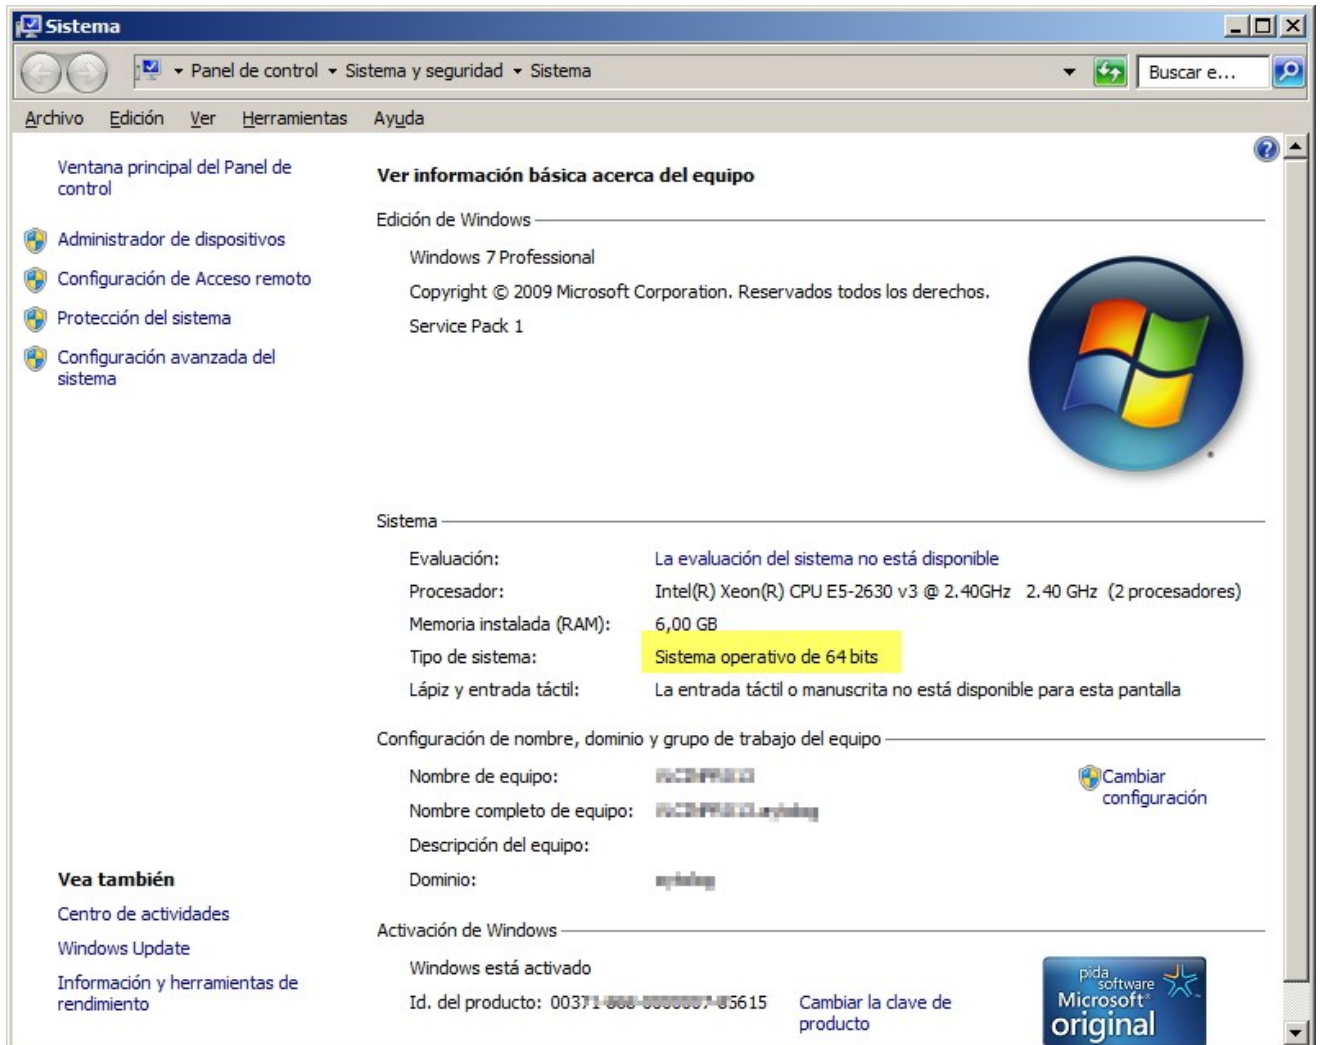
Sistema

Panel de control ▸ Sistema y seguridad ▸ Sistema

Buscar e...

Archivo Edición Ver Herramientas Ayuda

Ventana principal del Panel de control

Administrador de dispositivos

Configuración de Acceso remoto

Protección del sistema

Configuración avanzada del sistema

Ver información básica acerca del equipo

Edición de Windows

Windows 7 Professional

Copyright © 2009 Microsoft Corporation. Reservados todos los derechos.

Service Pack 1

Sistema

| Evaluación: | La evaluación del sistema no está disponible |
|---|---|
| Procesador: | Intel(R) Xeon(R) CPU E5-2630 v3 @ 2.40GHz 2.40 GHz (2 procesadores) |
| Memoria instalada (RAM): | 6,00 GB |
| Tipo de sistema: | Sistema operativo de 64 bits |
| Lápiz y entrada táctil: | La entrada táctil o manuscrita no está disponible para esta pantalla |

Configuración de nombre, dominio y grupo de trabajo del equipo

Nombre de equipo: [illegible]

Nombre completo de equipo: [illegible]

Descripción del equipo:

Dominio: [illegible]

Cambiar configuración

Vea también

Centro de actividades

Windows Update

Información y herramientas de rendimiento

Activación de Windows

Windows está activado

Id. del producto: 0037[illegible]5615

Cambiar la clave de producto

pida software Microsoft original